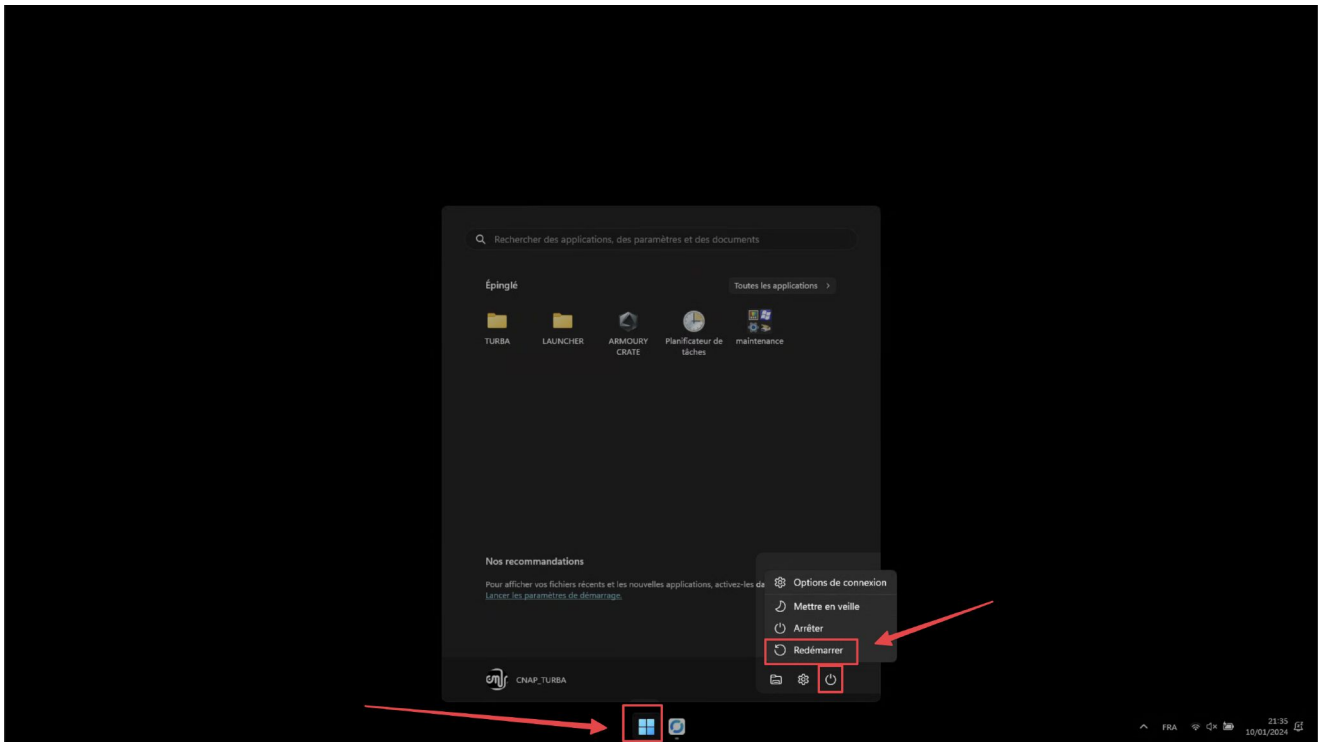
Rechercher des applications, des paramètres et des documents

Épinglé

Toutes les applications >

TURBA

LAUNCHER

ARMOURY CRATE

Planificateur de tâches

maintenance

Nos recommandations

Pour afficher vos fichiers récents et les nouvelles applications, activez-les da

Lancer les paramètres de démarrage.

Options de connexion

Mettre en veille

Arrêter

Redémarrer

CNAP_TURBA

FRA

21:35
10/01/2024